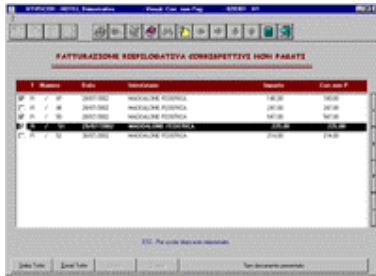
FATTURAZIONE RIEPILOGATIVA CORRISPETTIVI NON PAGATI

| | Numero | Data | Intestatario | Importo | Corr. non P. |
|---|---|---|---|---|---|
| R | 47 | 28/07/2002 | MADDALONE FEDERICA | 140,00 | 140,00 |
| R | 48 | 28/07/2002 | MADDALONE FEDERICA | 247,00 | 247,00 |
| R | 50 | 28/07/2002 | MADDALONE FEDERICA | 947,00 | 947,00 |
| R | 51 | 28/07/2002 | MADDALONE FEDERICA | 2.070,00 | 2.070,00 |
| R | 52 | 30/07/2002 | MADDALONE FEDERICA | 274,00 | 274,00 |

ESC - Per uscire senza selezionare

Seleziona Tutto | Deseleziona Tutto | Tipo documento generato